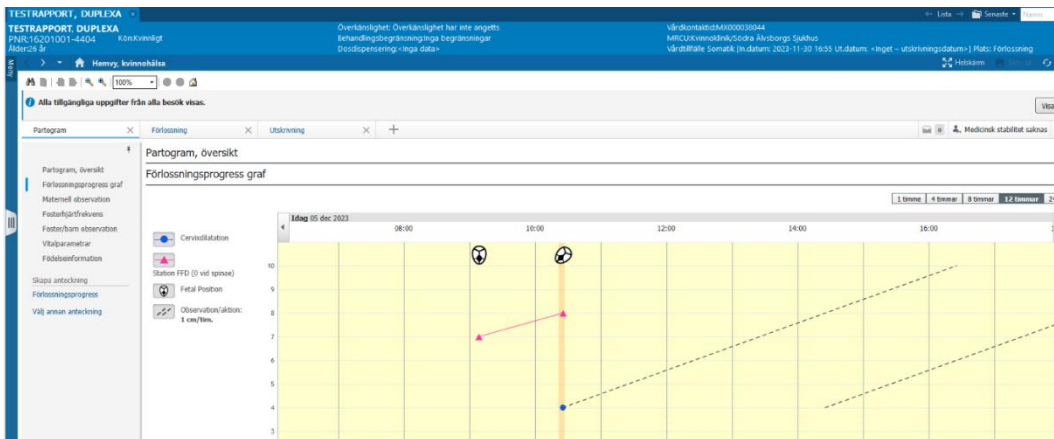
TESTRAPPORT, DUPLEXA

TESTRAPPORT, DUPLEXA
PNR:16201001-4404 Kön:Kvinnligt
Ålder:26 år

Överkänslighet: Överkänslighet har inte angetts
Behandlingsbegränsning:Inga begränsningar
Dosdispensering:<Inga data>

Vårdkontakt:id:MX000038044
MRCUX:Kvinnoklinik/Södra Älvsborgs Sjukhus
Vårdtillfälle Somatik [In.datum: 2023-11-30 16:55 Ut.datum: <Inget – utskrivningsdatum>] Plats: Förlossning

← Lista → Senaste

Meny

Hemvy, kvinnohälsa

Helskärm

100%

Alla tillgängliga uppgifter från alla besök visas.

Visa

Partogram ×
Förlossning ×
Utskrivning ×
+

Medicinsk stabilitet saknas

Partogram, översikt
Förlossningsprogress graf
Maternell observation
Fosterhjärtfrekvens
Foster/barn observation
Vitalparametrar
Födelseinformation

Skapa anteckning
Förlossningsprogress
Välj annan anteckning

Partogram, översikt

Förlossningsprogress graf

1 timme | 4 timmar | 8 timmar | 12 timmar | 2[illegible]

Idag 05 dec 2023

08:00
10:00
12:00
14:00
16:00

Cervixdilatation
Station FFD (0 vid spinae)
Fetal Position
Observation/aktion: 1 cm/tim.

10
9
8
7
6
5
4
3